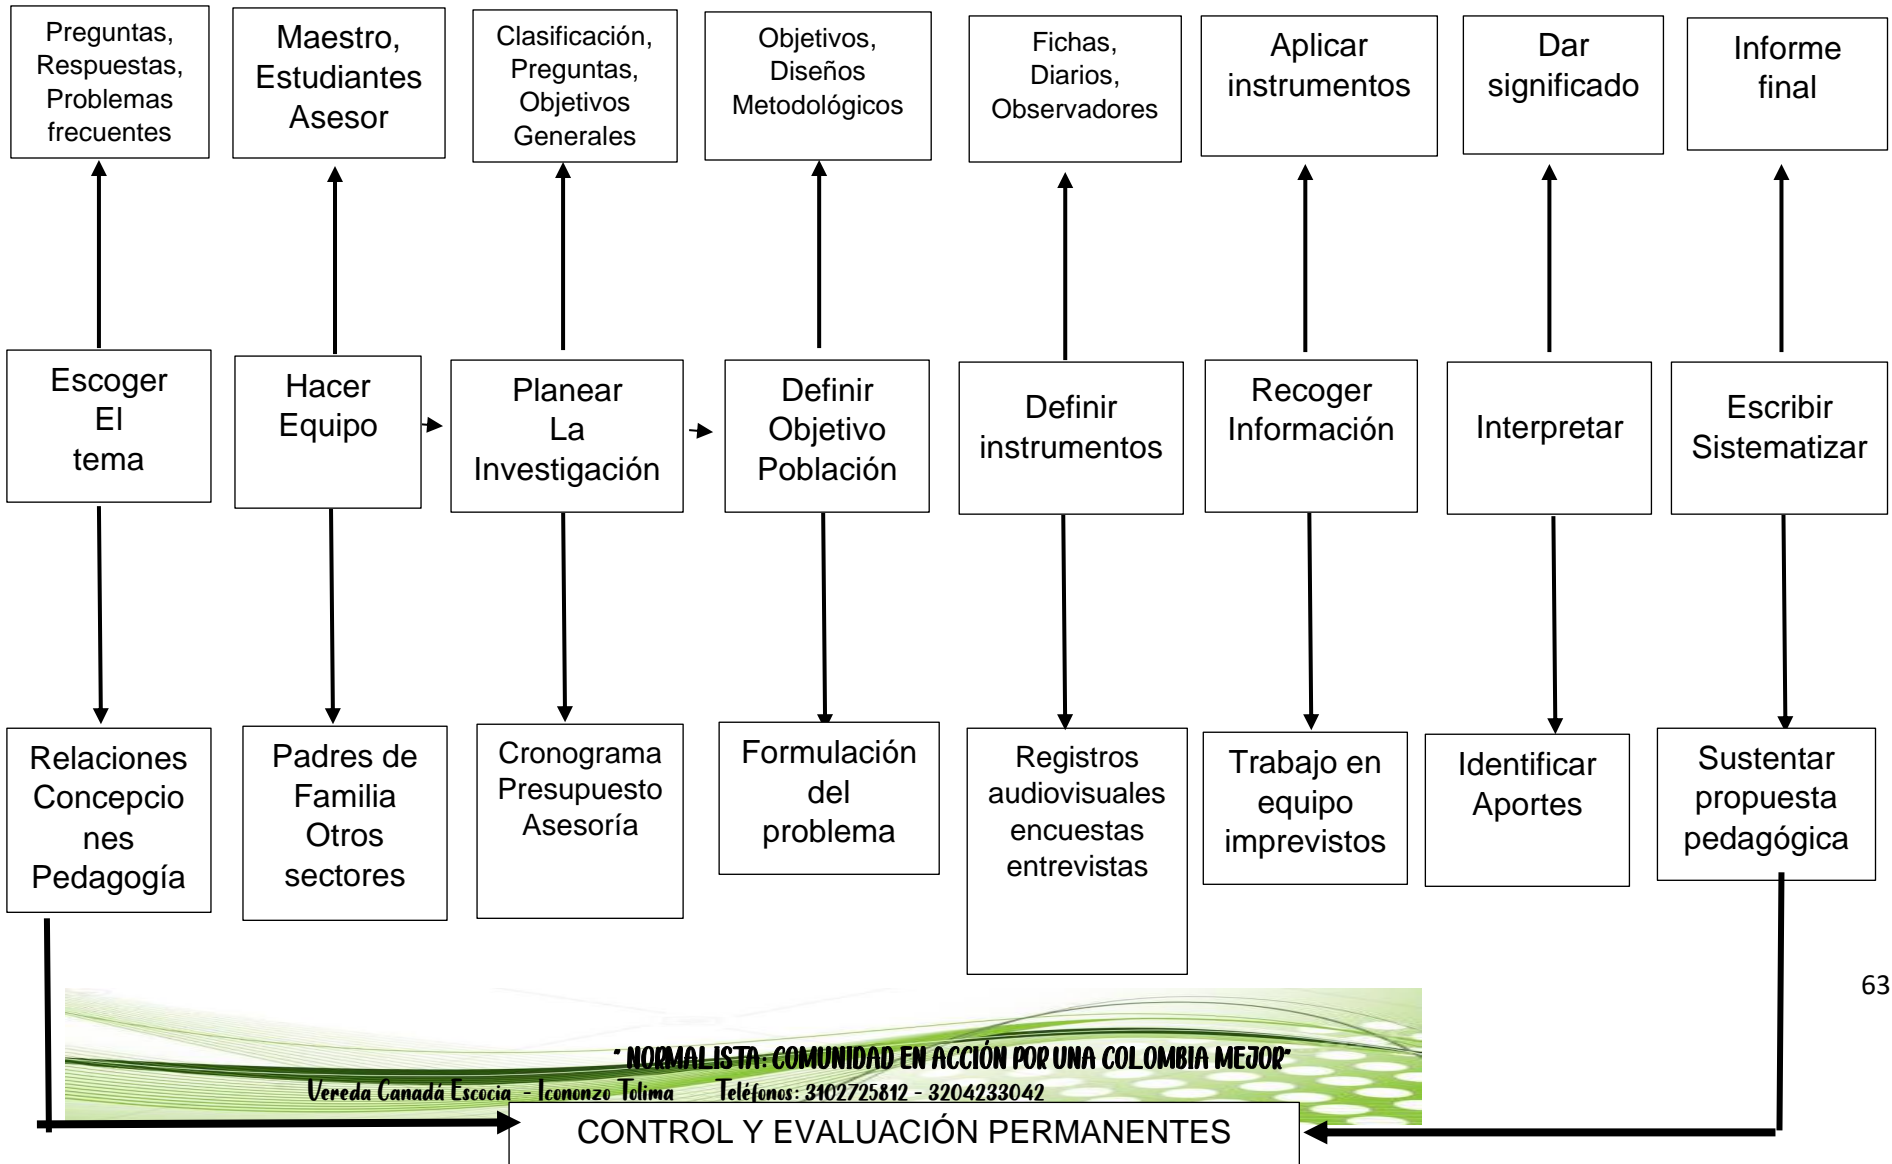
Preguntas, Respuestas, Problemas frecuentes

Maestro, Estudiantes Asesor

Clasificación, Preguntas, Objetivos Generales

Objetivos, Diseños Metodológicos

Fichas, Diarios, Observadores

Aplicar instrumentos

Dar significado

Informe final

Escoger El tema

Hacer Equipo

Planear La Investigación

Definir Objetivo Población

Definir instrumentos

Recoger Información

Interpretar

Escribir Sistematizar

Relaciones Concepcio nes Pedagogía

Padres de Familia Otros sectores

Cronograma Presupuesto Asesoría

Formulación del problema

Registros audiovisuales encuestas entrevistas

Trabajo en equipo imprevistos

Identificar Aportes

Sustentar propuesta pedagógica

63

" NORMALISTA: COMUNIDAD EN ACCIÓN POR UNA COLOMBIA MEJOR"

Vereda Canadá Escocia - Icononzo Tolima Teléfonos: 3102725812 - 3204233042

CONTROL Y EVALUACIÓN PERMANENTES